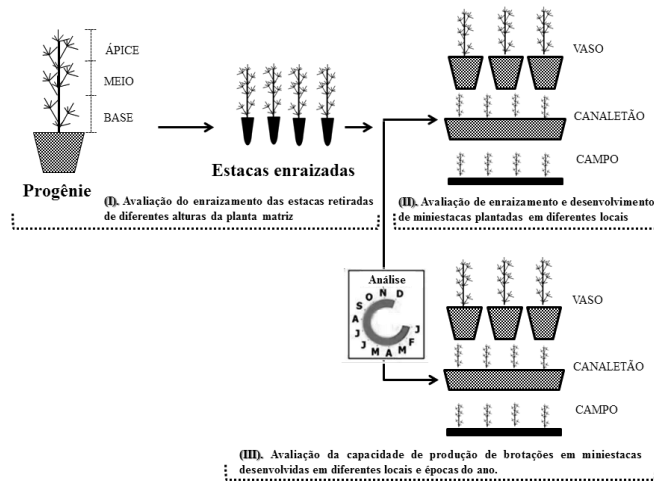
ÁPICE

MEIO

BASE

Progênie

Estacas enraizadas

VASO

CANALETÃO

CAMPO

(I). Avaliação do enraizamento das estacas retiradas de diferentes alturas da planta matriz

(II). Avaliação de enraizamento e desenvolvimento de miniestacas plantadas em diferentes locais

Análise

S O N D

A J

J J M A M F

VASO

CANALETÃO

CAMPO

(III). Avaliação da capacidade de produção de brotações em miniestacas desenvolvidas em diferentes locais e épocas do ano.